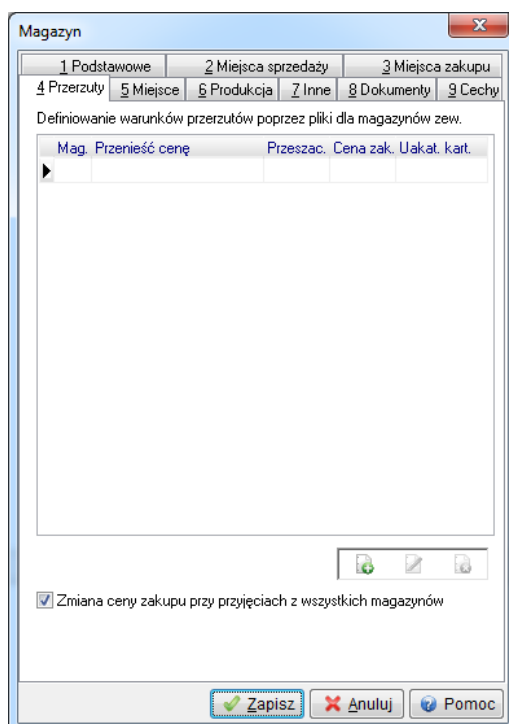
Magazyn

1 Podstawowe | 2 Miejsca sprzedaży | 3 Miejsca zakupu
4 Przerzuty | 5 Miejsce | 6 Produkcja | 7 Inne | 8 Dokumenty | 9 Cechy

Definiowanie warunków przerzutów poprzez pliki dla magazynów zew.

| Mag. | Przenieść cenę | Przeszac. | Cena zak. | Uakat. kart. |
|---|---|---|---|---|
| | | | | |

Zmiana ceny zakupu przy przyjęciach z wszystkich magazynów

Zapisz | Anuluj | Pomoc